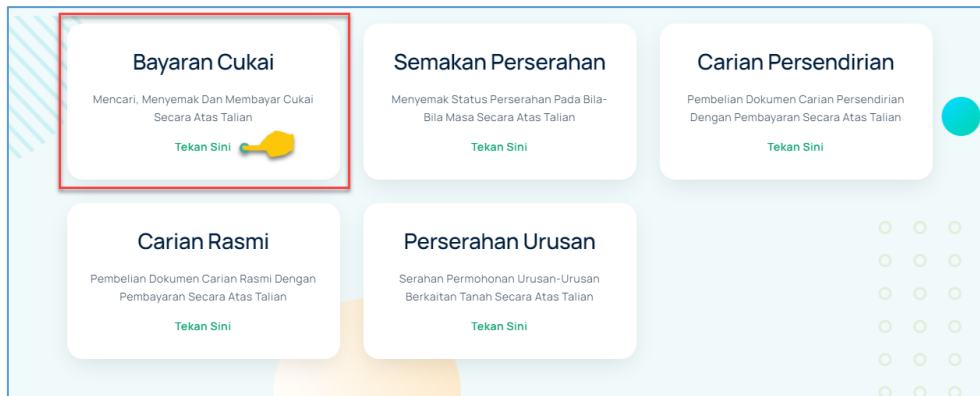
Bayaran Cukai

Mencari, Menyemak Dan Membayar Cukai Secara Atas Talian

Tekan Sini

Semakan Perserahan

Menyemak Status Perserahan Pada Bila-Bila Masa Secara Atas Talian

Tekan Sini

Carian Persendirian

Pembelian Dokumen Carian Persendirian Dengan Pembayaran Secara Atas Talian

Tekan Sini

Carian Rasmi

Pembelian Dokumen Carian Rasmi Dengan Pembayaran Secara Atas Talian

Tekan Sini

Perserahan Urusan

Serahan Permohonan Urusan-Urusan Berkaitan Tanah Secara Atas Talian

Tekan Sini